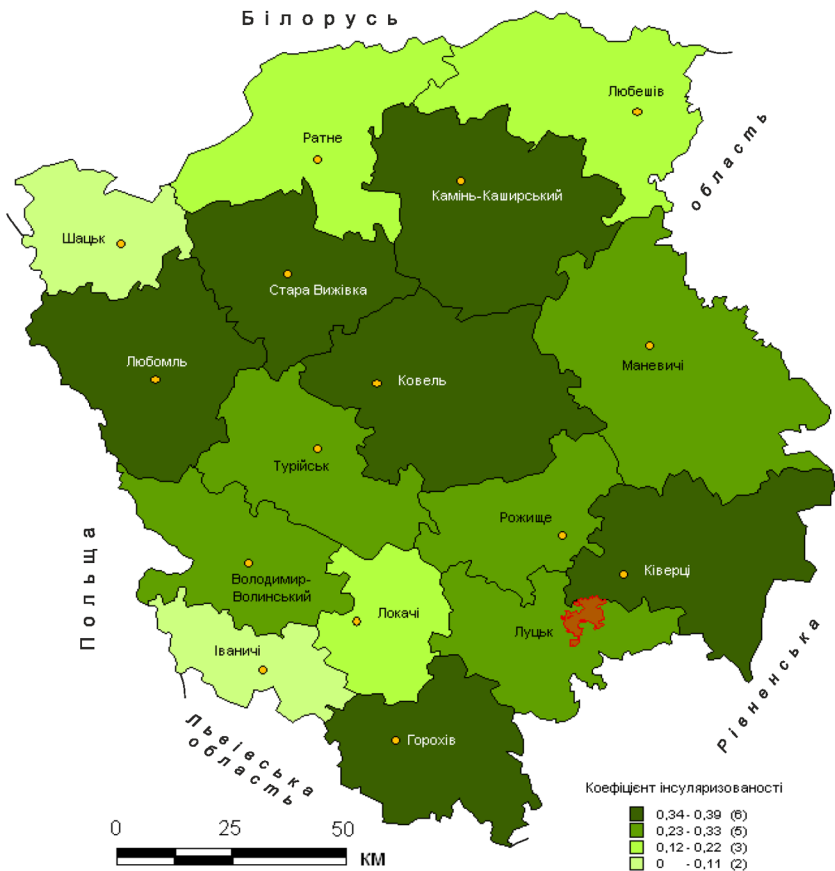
Білорусь

Любешів

Ратне

Камінь-Каширський

область

Шацьк

Стара Вижівка

Маневичі

Любомль

Ковель

Турійськ

Рожище

Ківерці

Польща

Володимир-Волинський

Локачі

Луцьк

Іваничі

Рівненська

Львівська область

Горохів

Коефіцієнт інсуляризованості

| | |
|---|---|
| | 0,34 - 0,39 (6) |
| | 0,23 - 0,33 (5) |
| | 0,12 - 0,22 (3) |
| | 0 - 0,11 (2) |

0 25 50

КМ